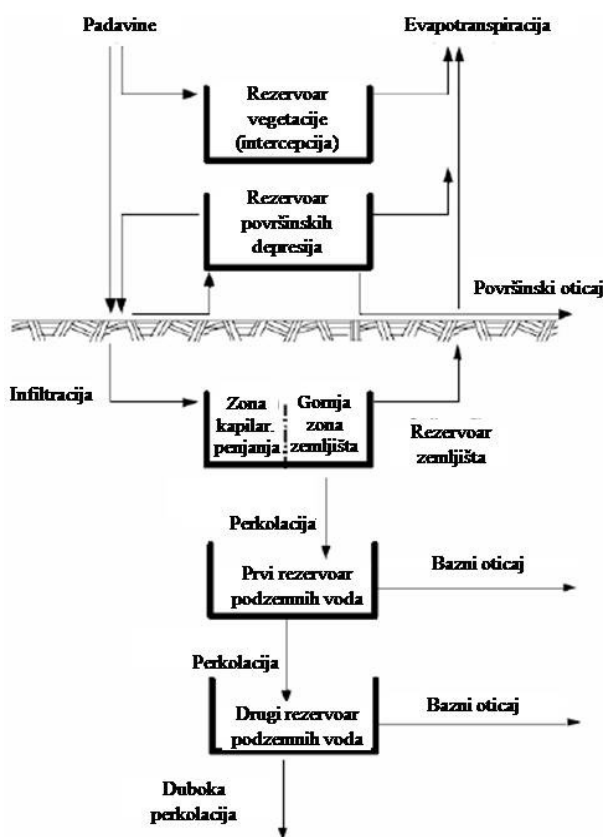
Padavine

Evapotranspiracija

Rezervoar vegetacije (intercepcija)

Rezervoar površinskih depresija

Površinski oticaj

Infiltracija

Zona kapilar. penjanja

Gornja zona zemljišta

Rezervoar zemljišta

Perkolacija

Prvi rezervoar podzemnih voda

Bazni oticaj

Perkolacija

Drugi rezervoar podzemnih voda

Bazni oticaj

Duboka perkolacija